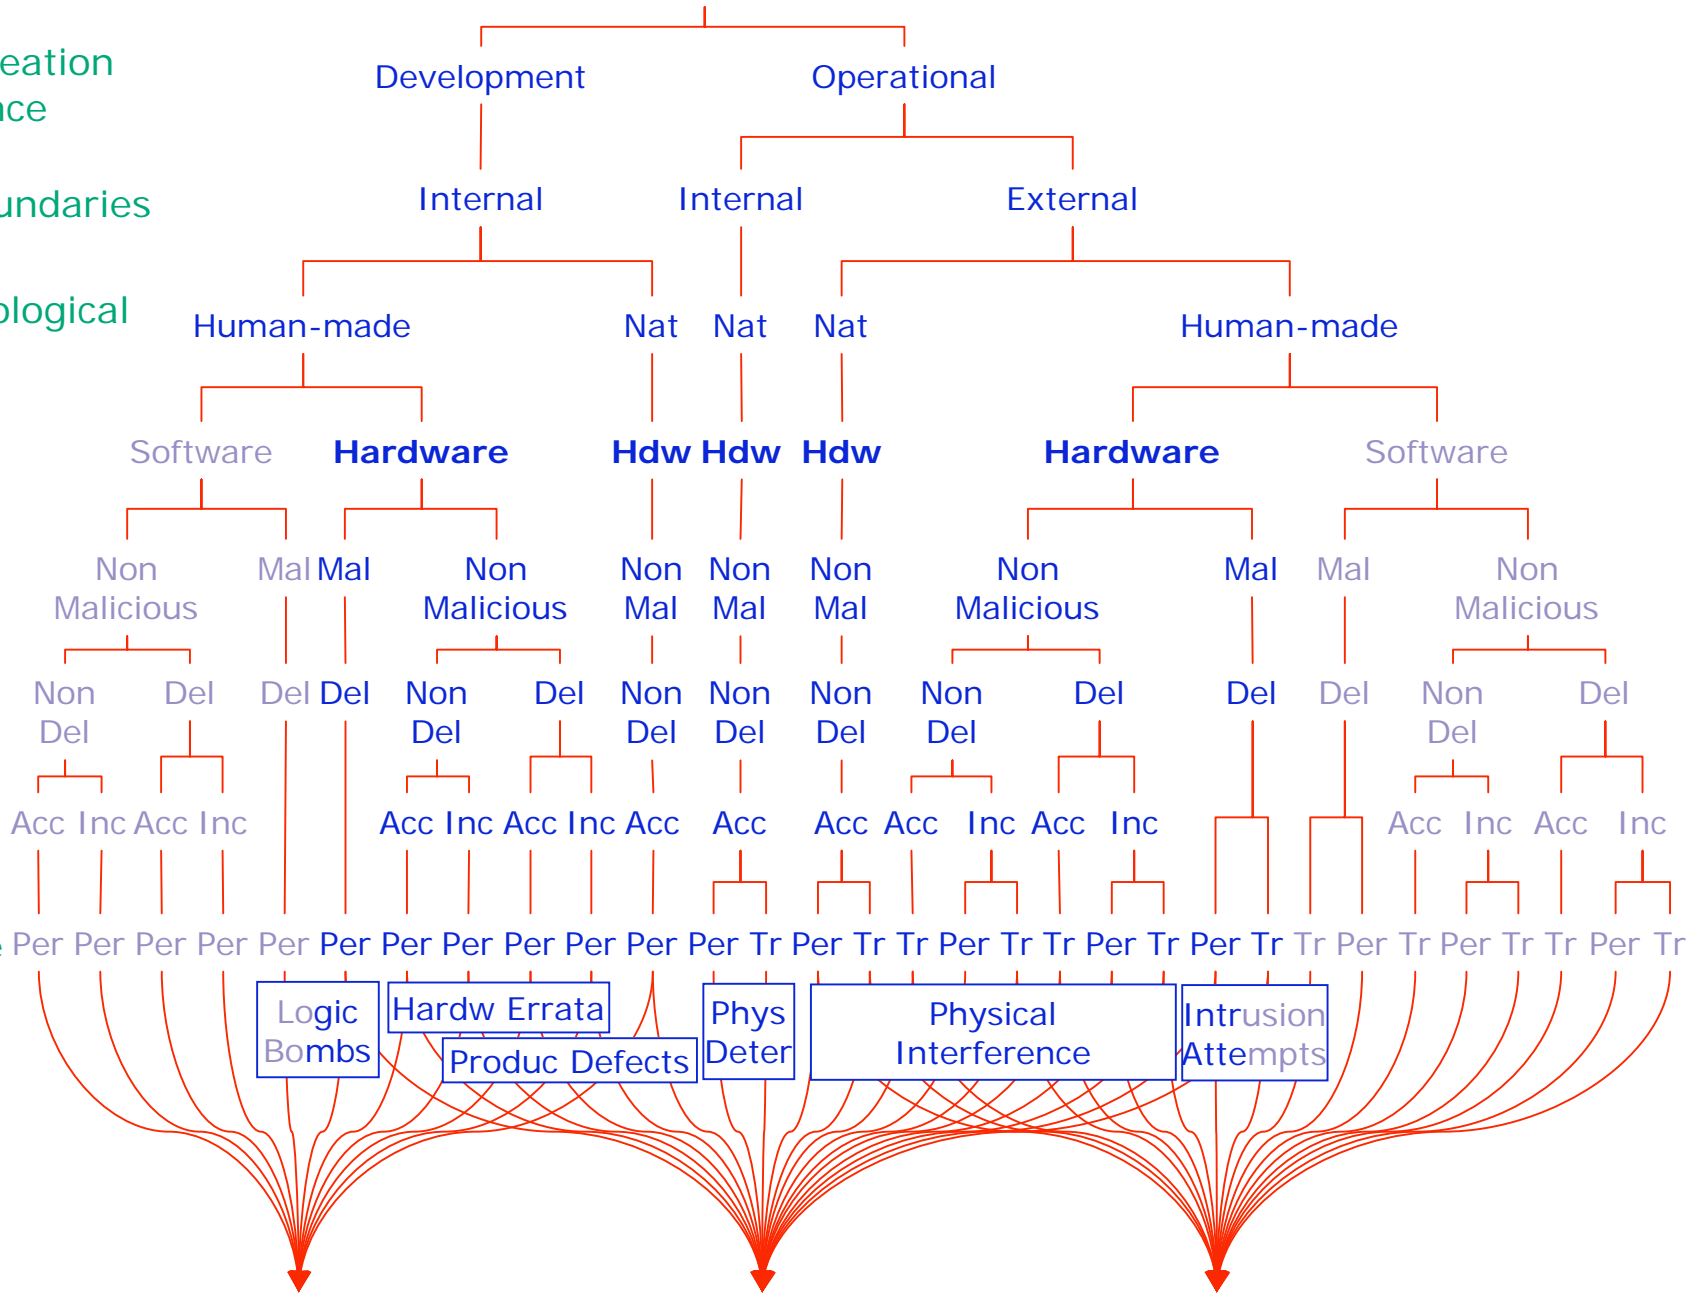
eation
nce

undaries

ological

Development Operational

Internal Internal External

Human-made Nat Nat Nat Human-made

Software Hardware Hdw Hdw Hdw Hardware Software

Non Malicious Mal Mal Non Malicious Non Mal Non Mal Non Mal Non Malicious Mal Mal Non Malicious

Non Del Del Del Del Non Del Del Non Del Non Del Non Del Non Del Del Del Del Non Del Del

Acc Inc Acc Inc Acc Inc Acc Inc Acc Acc Acc Acc Inc Acc Inc Acc Inc Acc Inc

e Per Per Per Per Per Per Per Per Per Per Per Per Tr Per Tr Tr Per Tr Tr Per Tr Per Tr Tr Per Tr Per Tr Tr Per Tr

Logic Bombs

Hardw Errata

Produc Defects

Phys Deter

Physical Interference

Intrusion Attempts